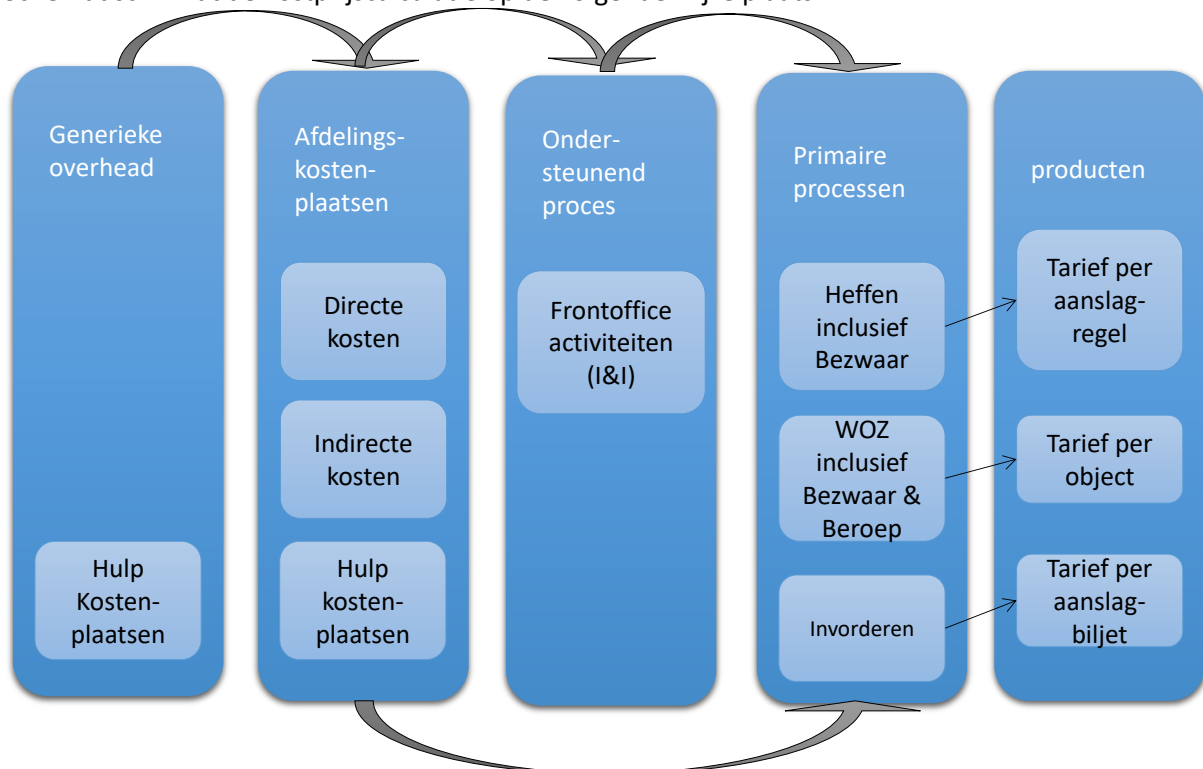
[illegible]

Generieke overhead

Hulp Kostenplaatsen

Afdelingskostenplaatsen

Directe kosten

Indirecte kosten

Hulp kostenplaatsen

Ondersteunend proces

Frontoffice activiteiten (I&I)

Primaire processen

Heffen inclusief Bezwaar

WOZ inclusief Bezwaar & Beroep

Invorderen

producten

Tarief per aanslagregel

Tarief per object

Tarief per aanslagbiljet